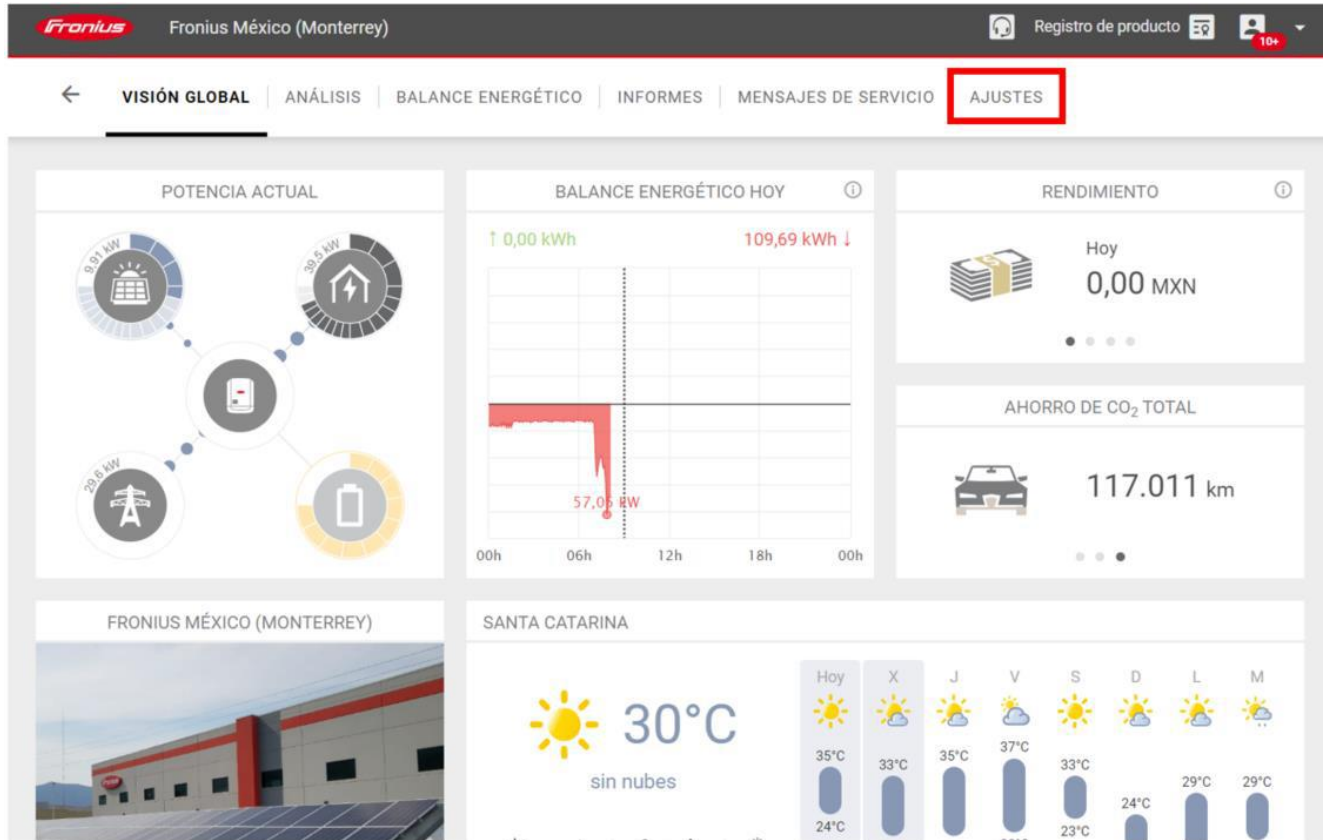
Fronius Fronius México (Monterrey)

Registro de producto 10+

VISIÓN GLOBAL | ANÁLISIS | BALANCE ENERGÉTICO | INFORMES | MENSAJES DE SERVICIO | AJUSTES

POTENCIA ACTUAL

9,91 kW
39,5 kW
29,6 kW

BALANCE ENERGÉTICO HOY

↑ 0,00 kWh
109,69 kWh ↓

57,05 kW

00h 06h 12h 18h 00h

RENDIMIENTO

Hoy
0,00 MXN

AHORRO DE $CO_2$ TOTAL

117.011 km

FRONIUS MÉXICO (MONTERREY)

SANTA CATARINA

30°C
sin nubes

| Hoy | X | J | V | S | D | L | M |
|---|---|---|---|---|---|---|---|
| 35°C | 33°C | 35°C | 37°C | 33°C | 24°C | 29°C | 29°C |
| 24°C | | | | 23°C | | | |